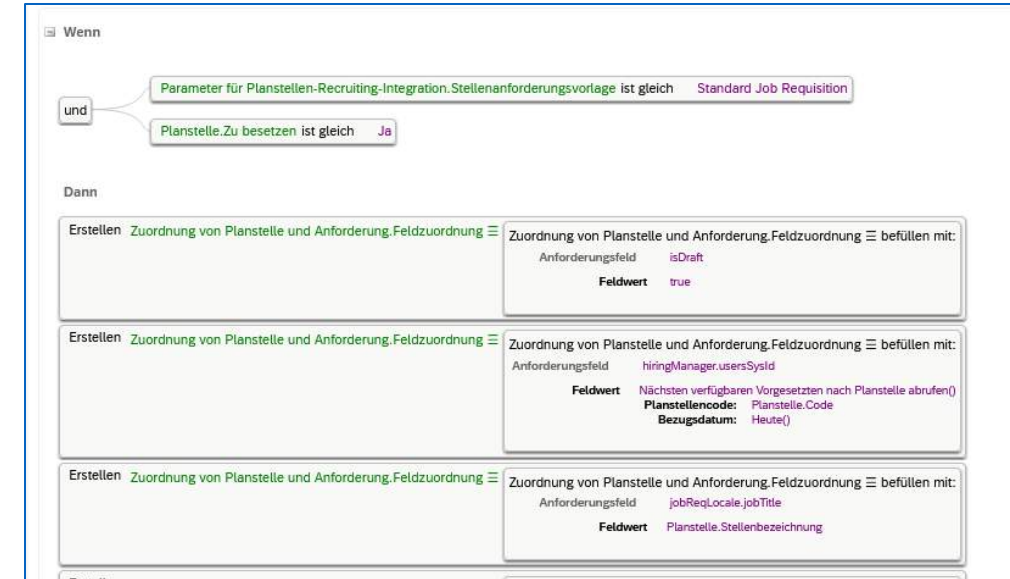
Wenn

und

Parameter für Planstellen-Recruiting-Integration.Stellenanforderungsvorlage ist gleich Standard Job Requisition

Planstelle.Zu besetzen ist gleich Ja

Dann

Erstellen Zuordnung von Planstelle und Anforderung.Feldzuordnung ☰

Zuordnung von Planstelle und Anforderung.Feldzuordnung ☰ befüllen mit:
Anforderungsfeld isDraft
Feldwert true

Erstellen Zuordnung von Planstelle und Anforderung.Feldzuordnung ☰

Zuordnung von Planstelle und Anforderung.Feldzuordnung ☰ befüllen mit:
Anforderungsfeld hiringManager.usersSysId
Feldwert Nächsten verfügbaren Vorgesetzten nach Planstelle abrufen()
Planstellencode: Planstelle.Code
Bezugsdatum: Heute()

Erstellen Zuordnung von Planstelle und Anforderung.Feldzuordnung ☰

Zuordnung von Planstelle und Anforderung.Feldzuordnung ☰ befüllen mit:
Anforderungsfeld jobReqLocale.jobTitle
Feldwert Planstelle.Stellenbezeichnung